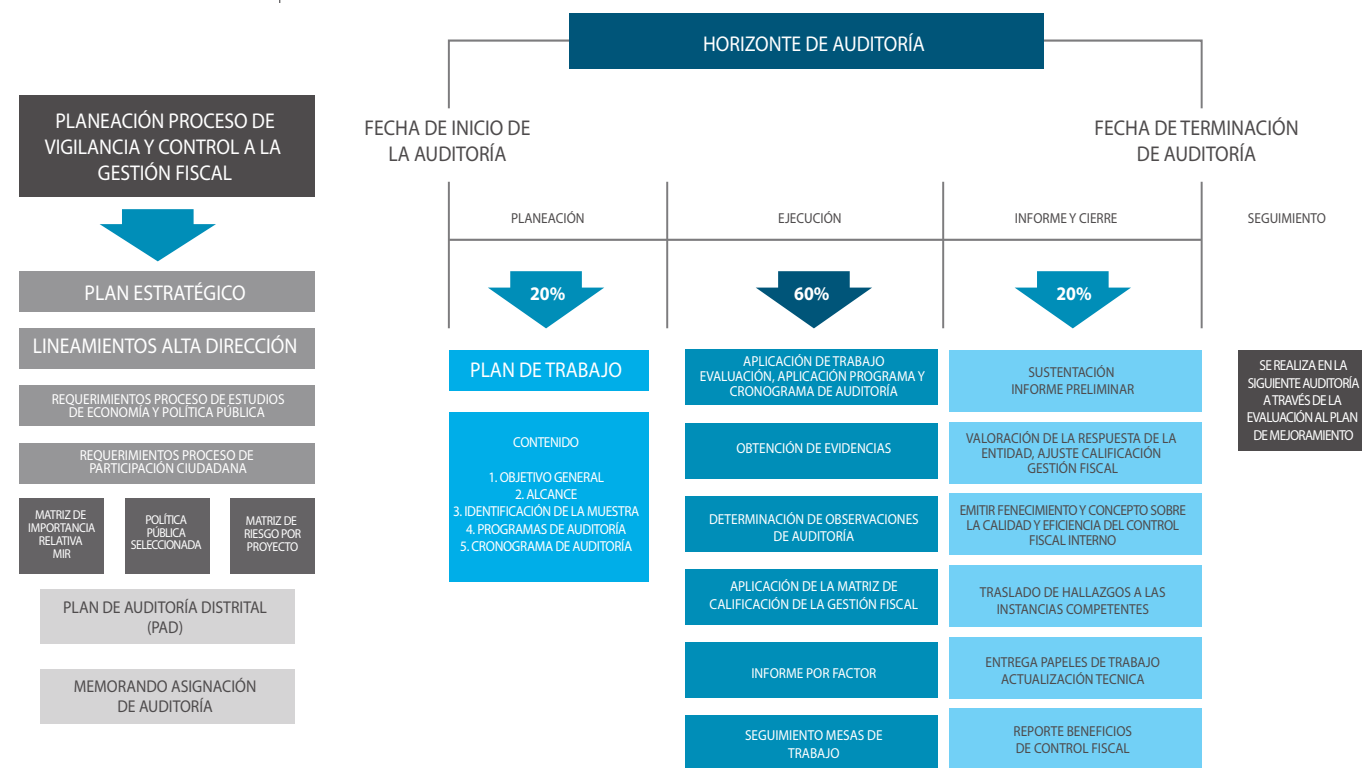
PLANEACIÓN PROCESO DE VIGILANCIA Y CONTROL A LA GESTIÓN FISCAL

PLAN ESTRATÉGICO

LINEAMIENTOS ALTA DIRECCIÓN

REQUERIMIENTOS PROCESO DE ESTUDIOS DE ECONOMÍA Y POLÍTICA PÚBLICA

REQUERIMIENTOS PROCESO DE PARTICIPACIÓN CIUDADANA

MATRIZ DE IMPORTANCIA RELATIVA MIR

POLÍTICA PÚBLICA SELECCIONADA

MATRIZ DE RIESGO POR PROYECTO

PLAN DE AUDITORÍA DISTRITAL (PAD)

MEMORANDO ASIGNACIÓN DE AUDITORÍA

HORIZONTE DE AUDITORÍA

FECHA DE INICIO DE LA AUDITORÍA

FECHA DE TERMINACIÓN DE AUDITORÍA

PLANEACIÓN

EJECUCIÓN

INFORME Y CIERRE

SEGUIMIENTO

20%

60%

20%

PLAN DE TRABAJO

CONTENIDO

1. OBJETIVO GENERAL
2. ALCANCE
3. IDENTIFICACIÓN DE LA MUESTRA
4. PROGRAMAS DE AUDITORÍA
5. CRONOGRAMA DE AUDITORÍA

APLICACIÓN DE TRABAJO EVALUACIÓN, APLICACIÓN PROGRAMA Y CRONOGRAMA DE AUDITORÍA

OBTENCIÓN DE EVIDENCIAS

DETERMINACIÓN DE OBSERVACIONES DE AUDITORÍA

APLICACIÓN DE LA MATRIZ DE CALIFICACIÓN DE LA GESTIÓN FISCAL

INFORME POR FACTOR

SEGUIMIENTO MESAS DE TRABAJO

SUSTENTACIÓN INFORME PRELIMINAR

VALORACIÓN DE LA RESPUESTA DE LA ENTIDAD, AJUSTE CALIFICACIÓN GESTIÓN FISCAL

EMITIR FENECIMIENTO Y CONCEPTO SOBRE LA CALIDAD Y EFICIENCIA DEL CONTROL FISCAL INTERNO

TRASLADO DE HALLAZGOS A LAS INSTANCIAS COMPETENTES

ENTREGA PAPELES DE TRABAJO ACTUALIZACIÓN TECNICA

REPORTE BENEFICIOS DE CONTROL FISCAL

SE REALIZA EN LA SIGUIENTE AUDITORÍA A TRAVÉS DE LA EVALUACIÓN AL PLAN DE MEJORAMIENTO